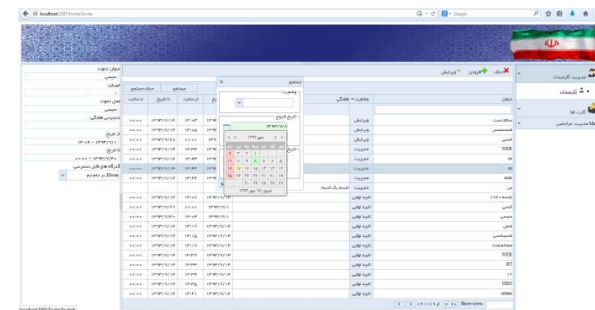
localhost:5007/Invite/Invite

Google

مدیریت کارمندان
کارمند
کارت ها
مدیریت خزانه

حذف افزودن ویرایش

عنوان
سالا‌ها
سسسسسس
یسیسی
TEST
ss
sss
یس
تامه ۱۸۱
سیسی
سیسی
اسسی
سسسسسسی
سطاسسسس
TEST
ss
۱۲
ssss
ssss

ویرایش
ویرایش
ویرایش
ویرایش
مدیریت
مدیریت
مدیریت
مدیریت
تایید نهایی
تایید نهایی
تایید نهایی
تایید نهایی
تایید نهایی
تایید نهایی
تایید نهایی
تایید نهایی
تایید نهایی
تایید نهایی
تایید نهایی

جستجو
وضعیت
تاریخ شروع
تاریخ

جستجو
حذف جستجو

عنوان دعوت
سیسی
عنوان
سیسی
محل دعوت
سیسی
مشترس هتگی
از تاریخ
تا تاریخ
کارگاه های مشترسی
در معاونت

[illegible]

More items

localhost:5007/Invite/Invite